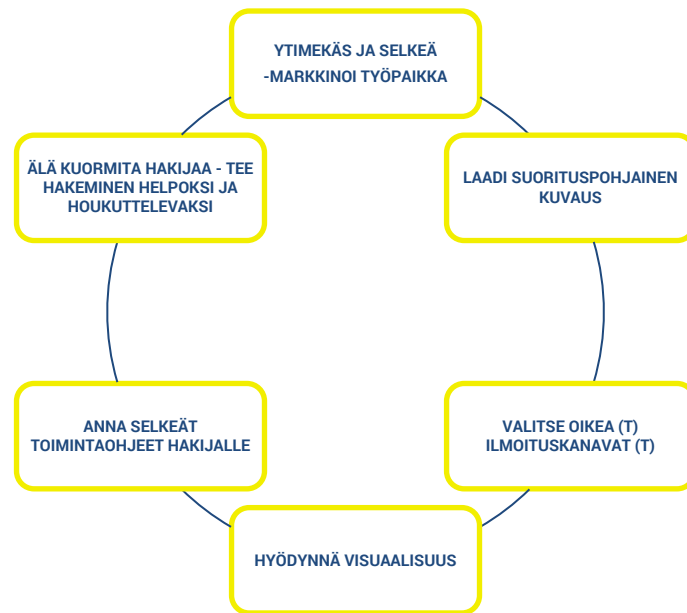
YTIMEKÄS JA SELKEÄ -MARKKINOI TYÖPAIKKA

LAADI SUORITUSPOHJAINEN KUVAUS

VALITSE OIKEA (T) ILMOITUSKANAVAT (T)

HYÖDYNNÄ VISUAALISUUS

ANNA SELKEÄT TOIMINTAOHJEET HAKIJALLE

ÄLÄ KUORMITA HAKIJAA - TEE HAKEMINEN HELPOKSI JA HOUKUTTELEVAKSI